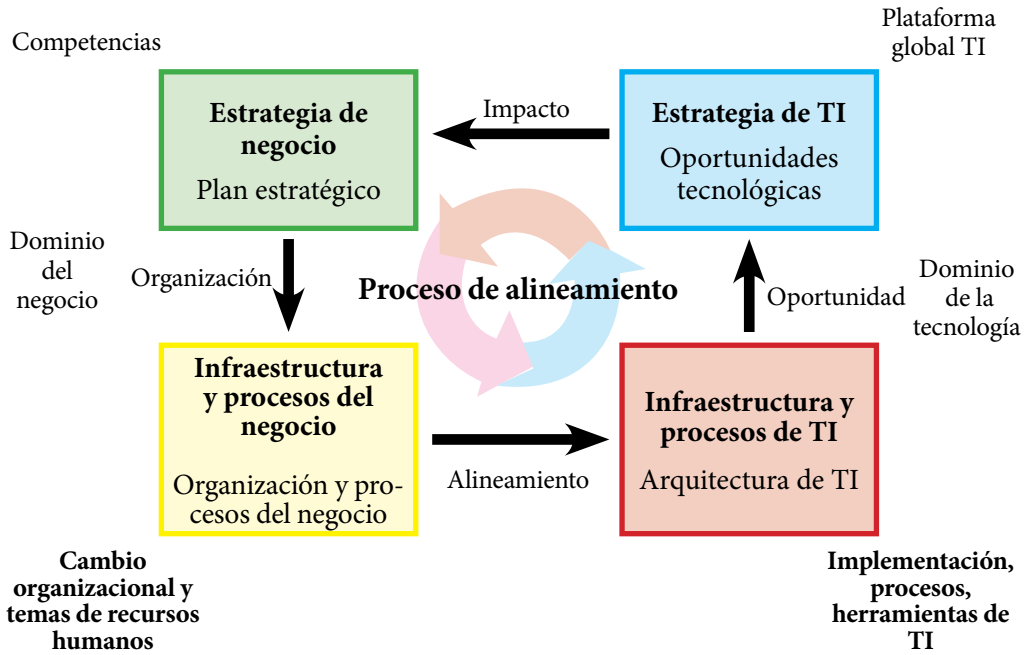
Competencias

Plataforma global TI

Estrategia de negocio

Plan estratégico

Impacto

Estrategia de TI

Oportunidades tecnológicas

Dominio del negocio

Organización

Proceso de alineamiento

Oportunidad

Dominio de la tecnología

Infraestructura y procesos del negocio

Organización y procesos del negocio

Alineamiento

Infraestructura y procesos de TI

Arquitectura de TI

Cambio organizacional y temas de recursos humanos

Implementación, procesos, herramientas de TI